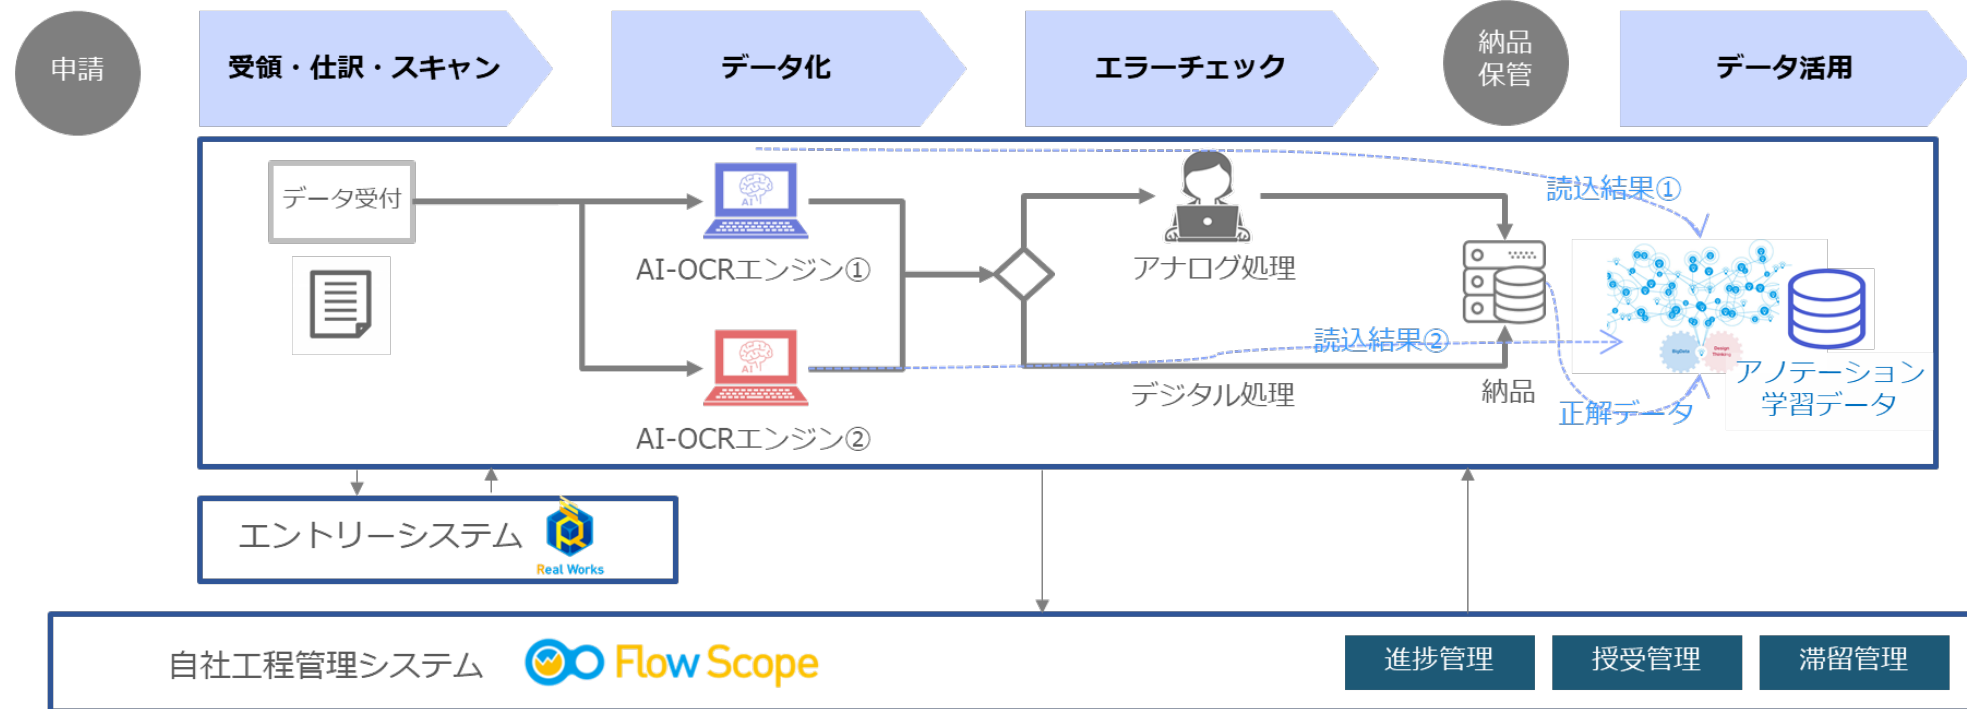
申請

受領・仕訳・スキャン

データ化

エラーチェック

納品
保管

データ活用

データ受付

AI

AI-OCRエンジン①

AI

AI-OCRエンジン②

アナログ処理

デジタル処理

読込結果①

読込結果②

納品

正解データ

アノテーション
学習データ

エントリーシステム

Real Works

自社工程管理システム

Flow Scope

進捗管理

授受管理

滞留管理